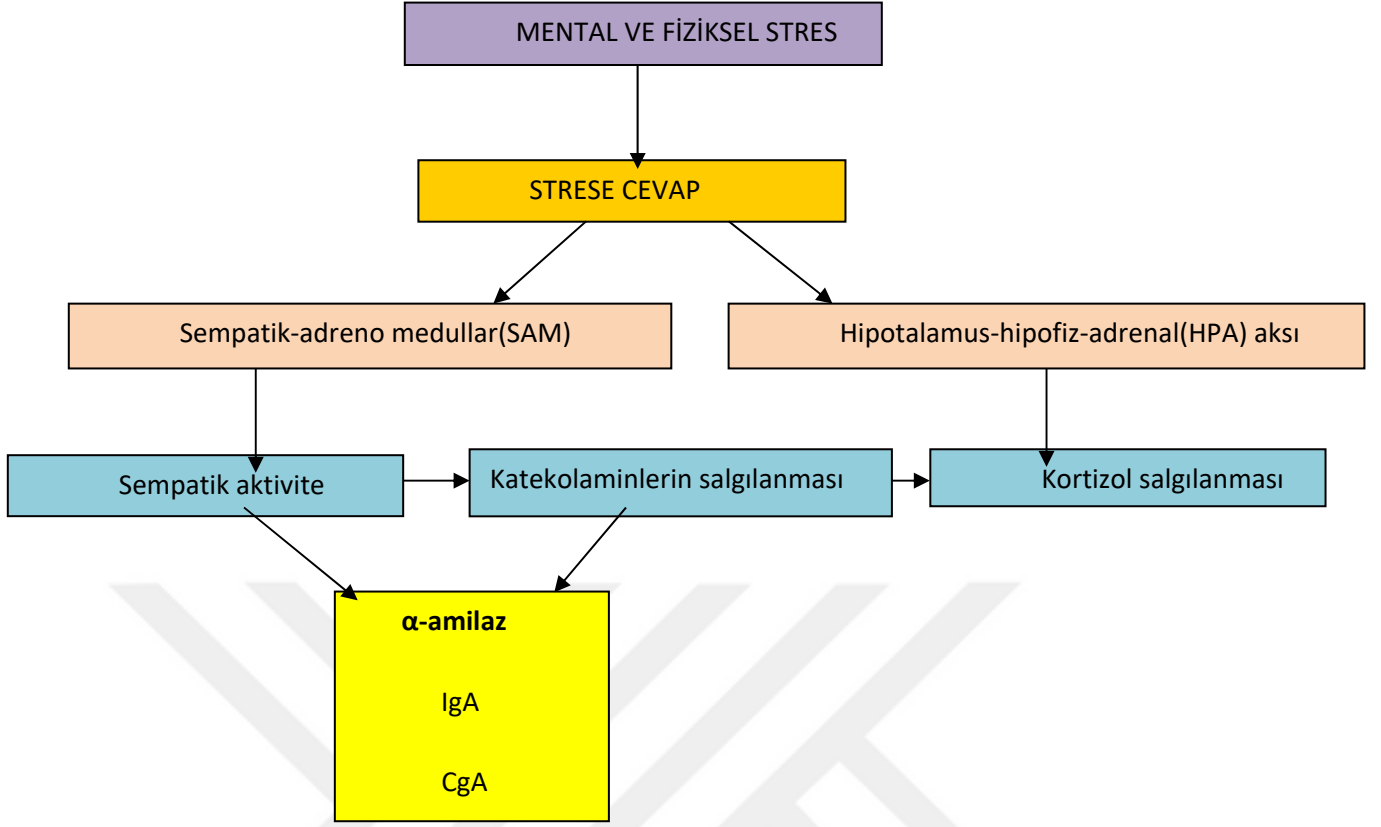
MENTAL VE FİZİKSEL STRES

STRESE CEVAP

Sempatik-adreno medullar(SAM)

Hipotalamus-hipofiz-adrenal(HPA) aksı

Sempatik aktivite

Katekolaminlerin salgılanması

Kortizol salgılanması

α-amilaz

IgA

CgA